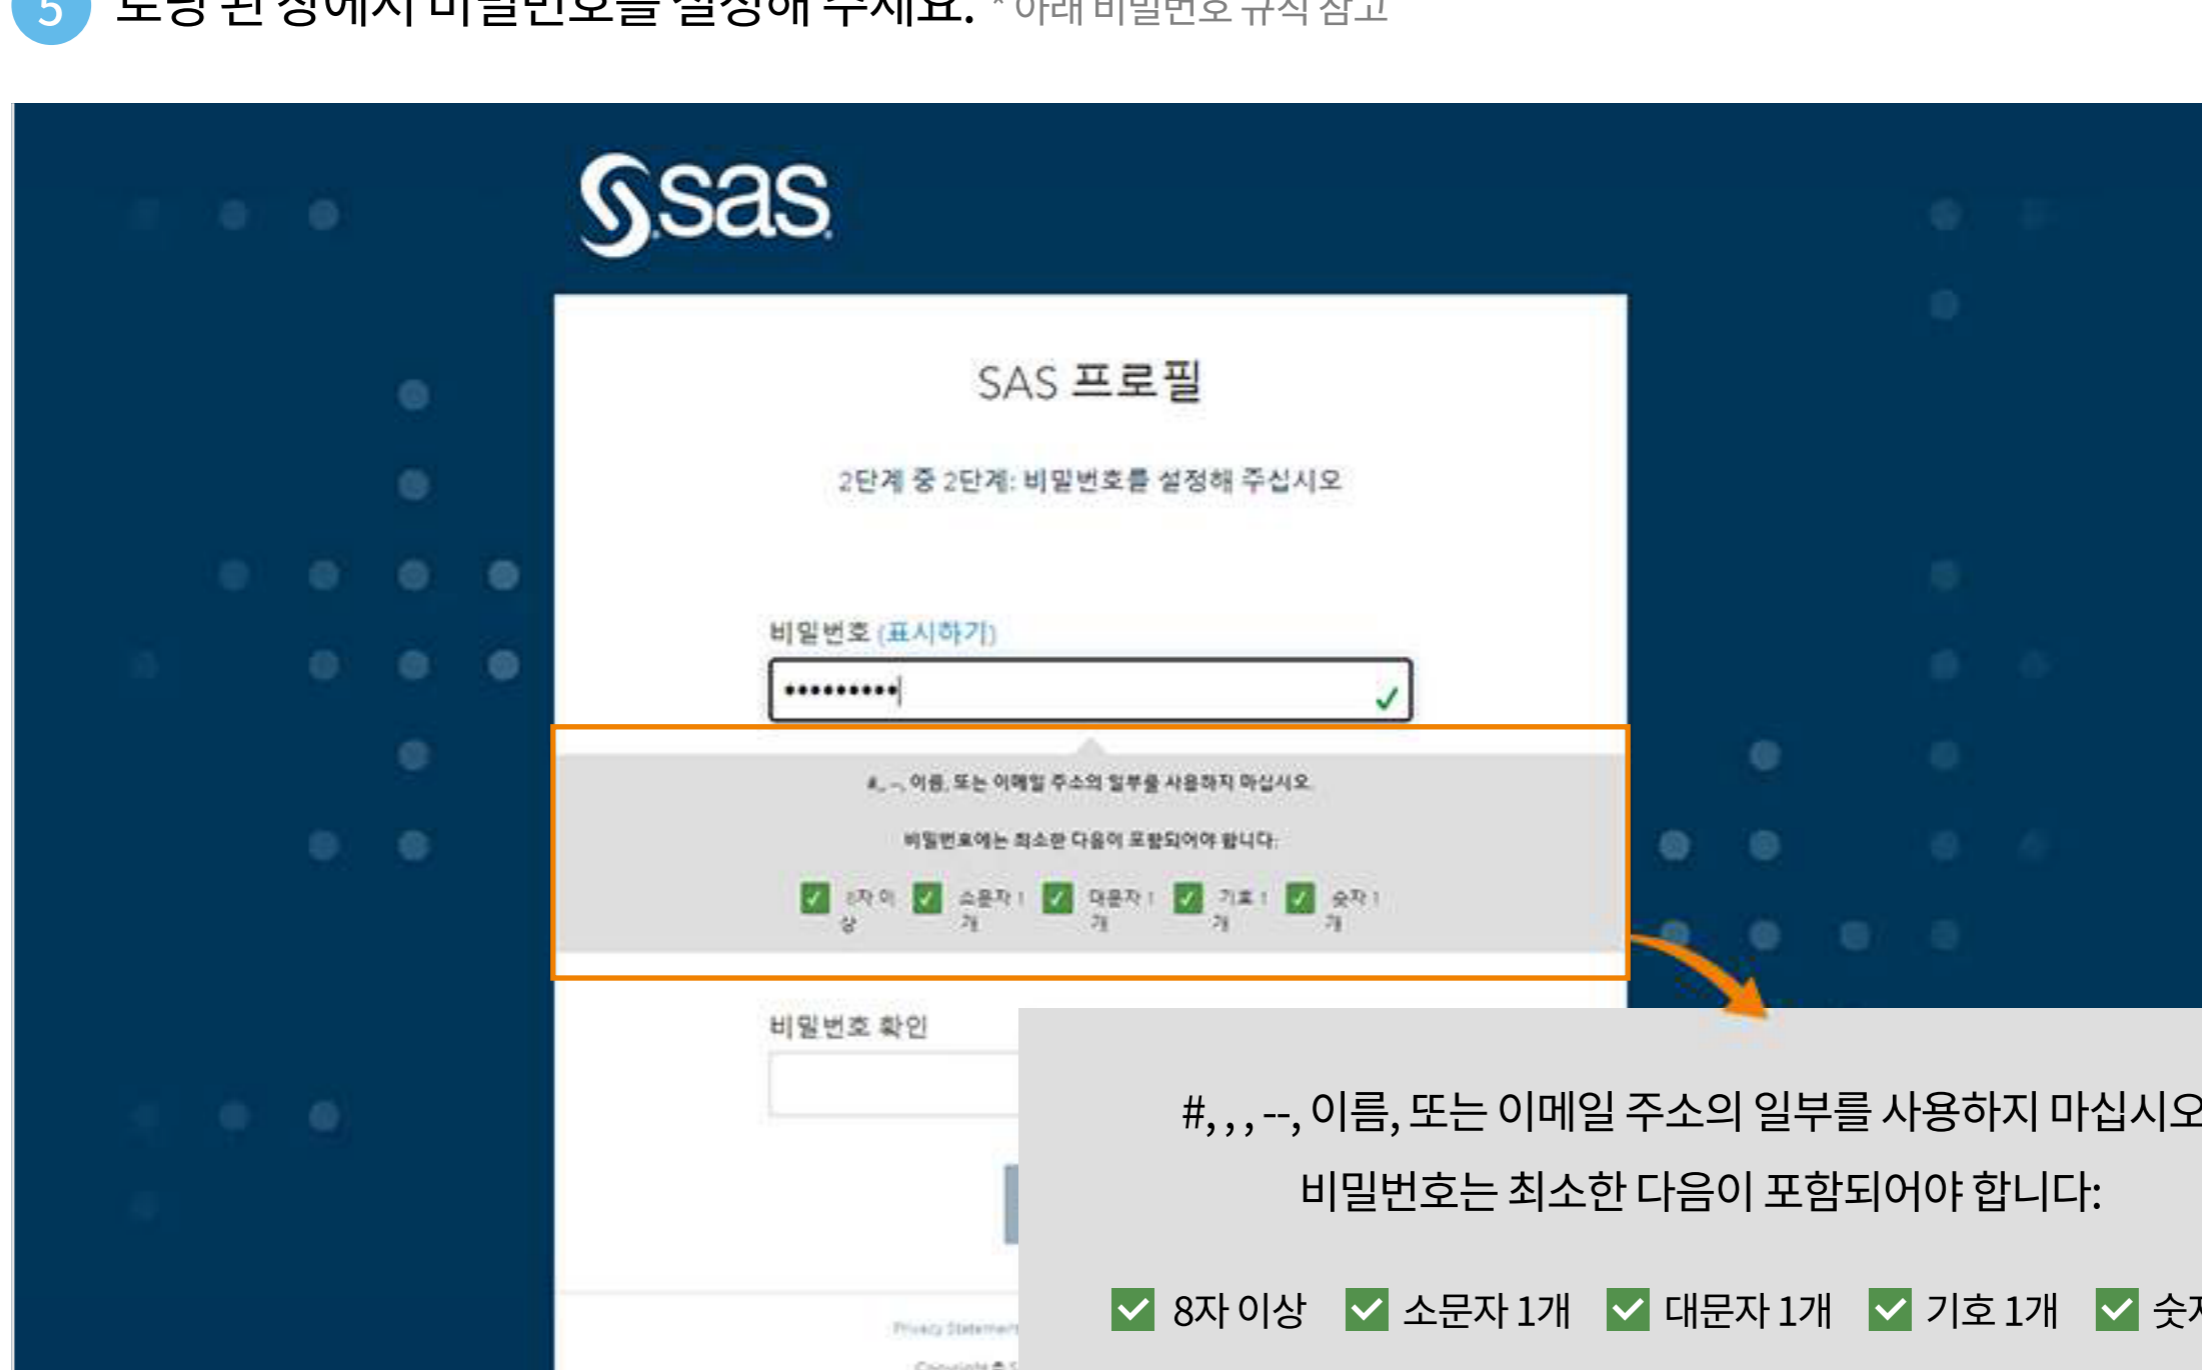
5 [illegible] 창에서 비밀번호를 설정해 주세요. * 아래 비밀번호 규칙 참고

sas

SAS 프로필

2단계 중 2단계: 비밀번호를 설정해 주십시오

비밀번호 (표시하기)

••••••••••

#, -, 이름, 또는 이메일 주소의 일부를 사용하지 마십시오.

비밀번호에는 최소한 다음이 포함되어야 합니다:

8자 이상 소문자 1개 대문자 1개 기호 1개 숫자 1개

비밀번호 확인

Privacy Statement

Copyright © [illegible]

#, , , --, 이름, 또는 이메일 주소의 일부를 사용하지 마십시오

비밀번호는 최소한 다음이 포함되어야 합니다:

8자 이상 소문자 1개 대문자 1개 기호 1개 숫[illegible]